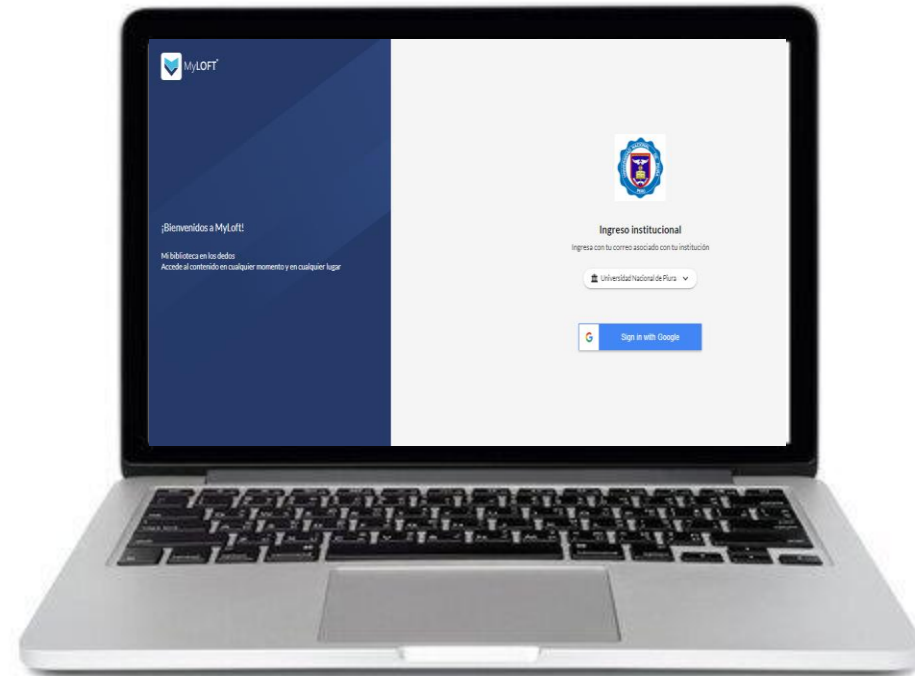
MyLOFT

¡Bienvenidos a MyLoft!

Mi biblioteca en los dedos
Accede al contenido en cualquier momento y en cualquier lugar

Ingreso institucional

Ingresa con tu correo asociado con tu institución

Universidad Nacional de Piura

Sign in with Google